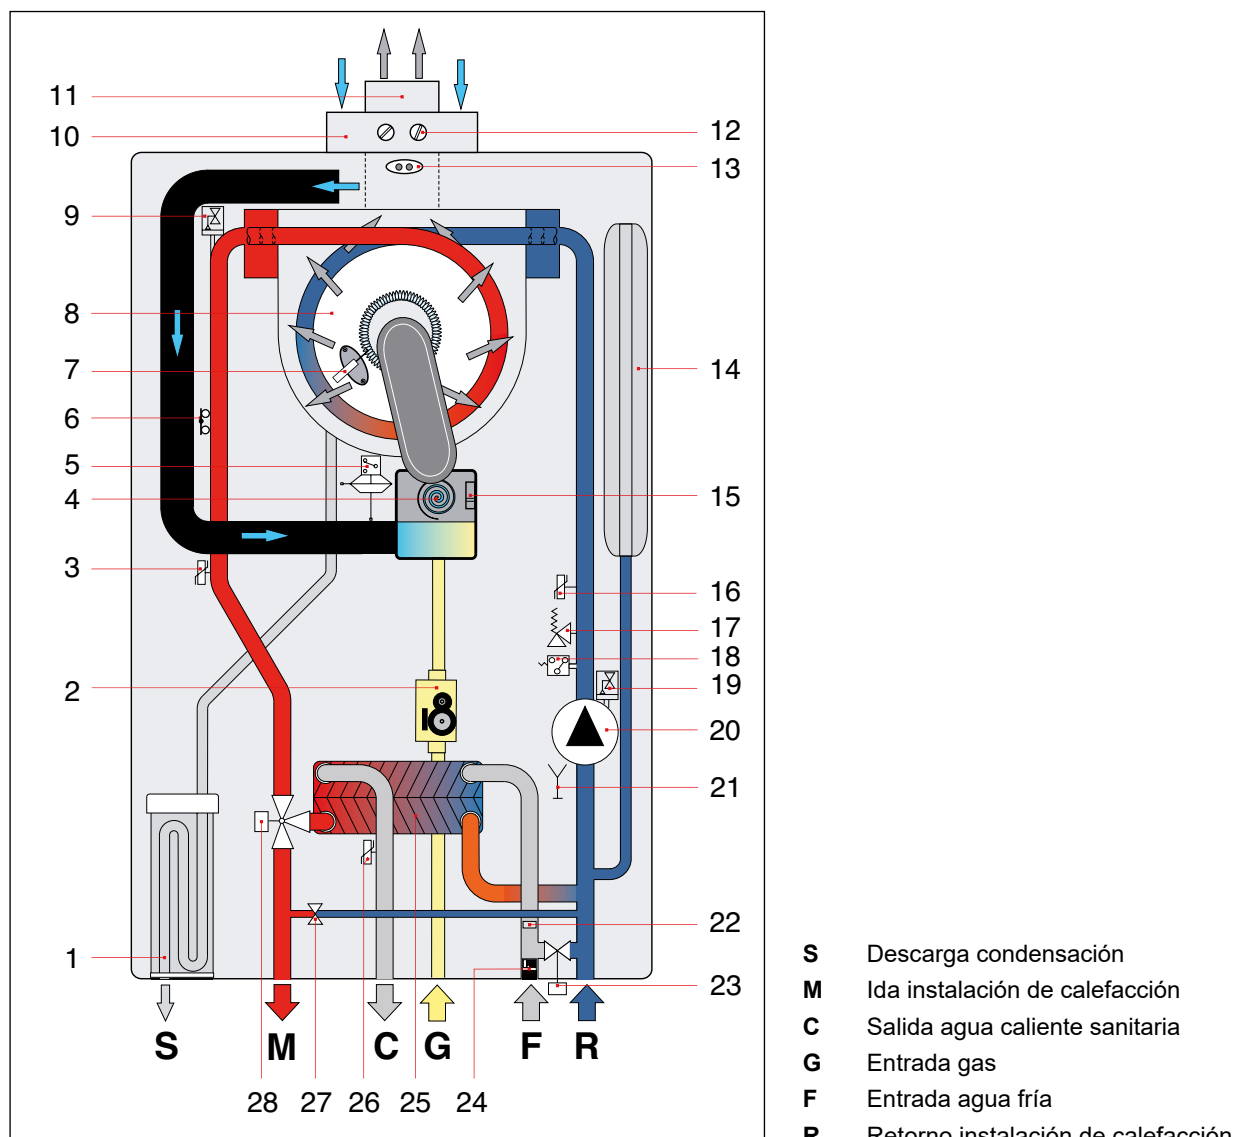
11
10
9
8
7
6
5
4
3
2
1
12
13
14
15
16
17
18
19
20
21
22
23
S
M
C
G
F
R
28 27 26 25 24

| | |
|---|---|
| **S** | Descarga condensación |
| **M** | Ida instalación de calefacción |
| **C** | Salida agua caliente sanitaria |
| **G** | Entrada gas |
| **F** | Entrada agua fría |
| **R** | Retorno instalación de calefacción |